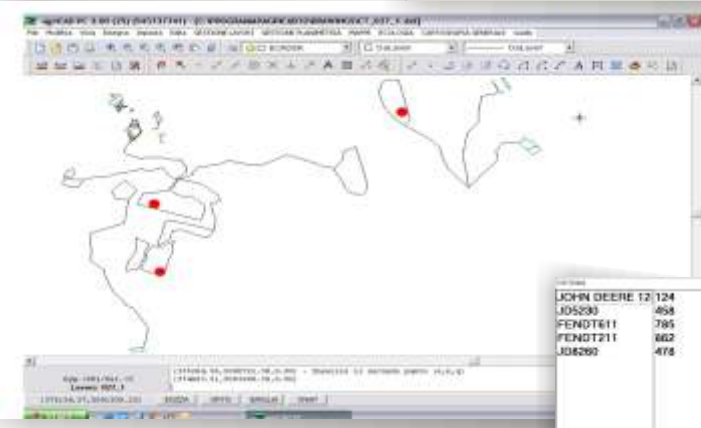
agriCAD PC 3.00 (25) [C:\PROGRAMMA\AGRICAD\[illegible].dxf]

File Modifica Vista Disegna Imposta Stato GESTIONE LAVORI GESTIONE PLANIMETRIA MAPPE ECOLOGIA CARTOGRAFIA GENERALE Guida

C3 BORDER

Dbl.layer

Dbl.layer

| JOHN DEERE 12 | 124 |
|---|---|
| JD5230 | 458 |
| FENDT611 | 785 |
| FENDT211 | 662 |
| JD8260 | 478 |

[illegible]

ESCI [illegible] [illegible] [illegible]